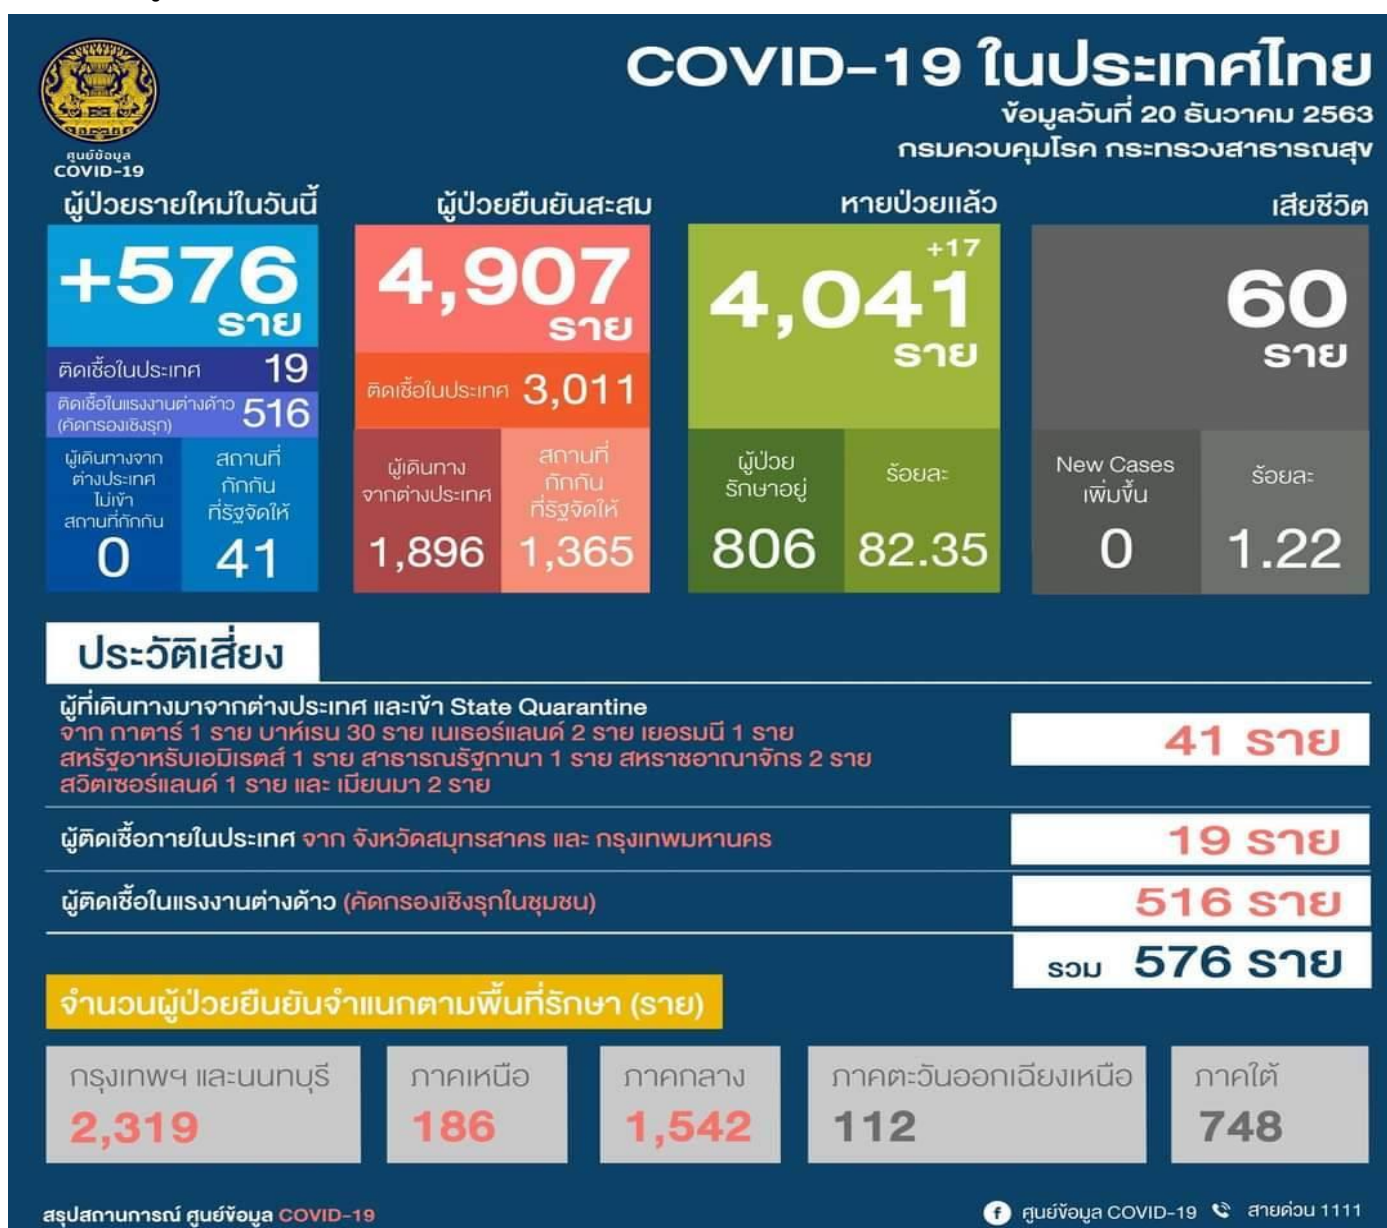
ศูนย์ข้อมูล COVID-19

COVID-19 ในประเทศไทย
ข้อมูลวันที่ 20 ธันวาคม 2563
กรมควบคุมโรค กระทรวงสาธารณสุข

ผู้ป่วยรายใหม่ในวันนี้
+576 ราย
ติดเชื้อในประเทศ 19
ติดเชื้อในแรงงานต่างด้าว (คัดกรองเชิงรุก) 516
ผู้เดินทางจากต่างประเทศ ไม่เข้าสถานที่กักกัน 0
สถานที่กักกัน ที่รัฐจัดให้ 41

ผู้ป่วยยืนยันสะสม
4,907 ราย
ติดเชื้อในประเทศ 3,011
ผู้เดินทางจากต่างประเทศ 1,896
สถานที่กักกัน ที่รัฐจัดให้ 1,365

หายป่วยแล้ว
+17
4,041 ราย
ผู้ป่วยรักษาอยู่ 806
ร้อยละ 82.35

เสียชีวิต
60 ราย
New Cases เพิ่มขึ้น 0
ร้อยละ 1.22

ประวัติเสี่ยง
ผู้ที่เดินทางมาจากต่างประเทศ และเข้า State Quarantine
จาก กาตาร์ 1 ราย บาห์เรน 30 ราย เนเธอร์แลนด์ 2 ราย เยอรมนี 1 ราย สหรัฐอาหรับเอมิเรตส์ 1 ราย สาธารณรัฐกานา 1 ราย สหราชอาณาจักร 2 ราย สวิตเซอร์แลนด์ 1 ราย และ เมียนมา 2 ราย
41 ราย

ผู้ติดเชื้อภายในประเทศ จาก จังหวัดสมุทรสาคร และ กรุงเทพมหานคร
19 ราย

ผู้ติดเชื้อในแรงงานต่างด้าว (คัดกรองเชิงรุกในชุมชน)
516 ราย

รวม 576 ราย

จำนวนผู้ป่วยยืนยันจำแนกตามพื้นที่รักษา (ราย)

| กรุงเทพฯ และนนทบุรี | ภาคเหนือ | ภาคกลาง | ภาคตะวันออกเฉียงเหนือ | ภาคใต้ |
|---|---|---|---|---|
| 2,319 | 186 | 1,542 | 112 | 748 |

สรุปสถานการณ์ ศูนย์ข้อมูล COVID-19
ศูนย์ข้อมูล COVID-19 สายด่วน 1111